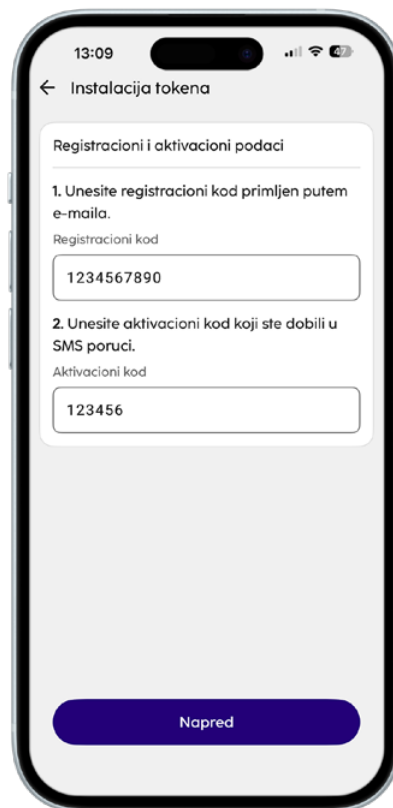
13:09

47

← Instalacija tokena

Registracioni i aktivacioni podaci

1. Unesite registracioni kod primljen putem e-maila.

Registracioni kod

1234567890

2. Unesite aktivacioni kod koji ste dobili u SMS poruci.

Aktivacioni kod

123456

Napred